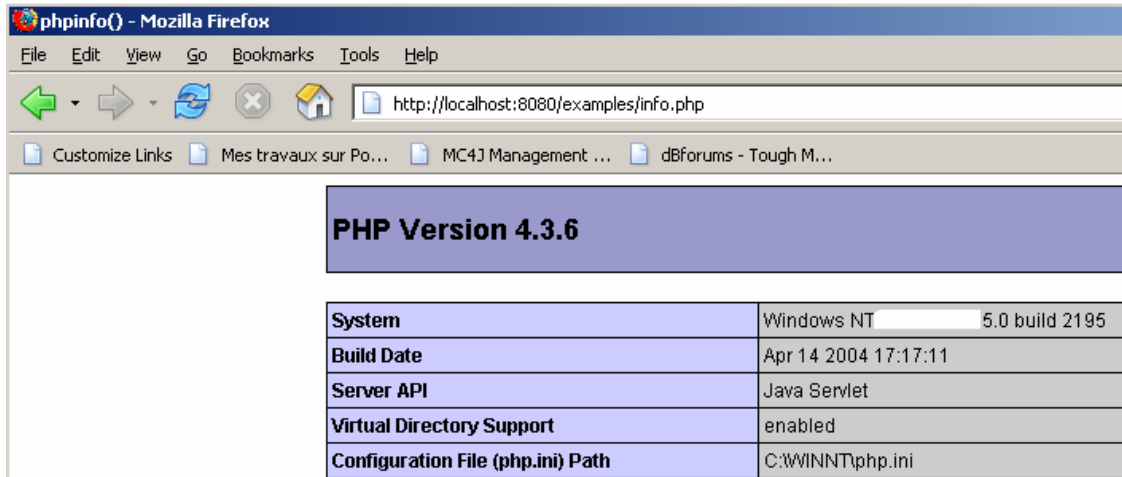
phpinfo() - Mozilla Firefox

File Edit View Go Bookmarks Tools Help

http://localhost:8080/examples/info.php

Customize Links Mes travaux sur Po... MC4J Management ... dBforums - Tough M...

PHP Version 4.3.6

| System | Windows NT 5.0 build 2195 |
|---|---|
| Build Date | Apr 14 2004 17:17:11 |
| Server API | Java Servlet |
| Virtual Directory Support | enabled |
| Configuration File (php.ini) Path | C:\WINNT\php.ini |